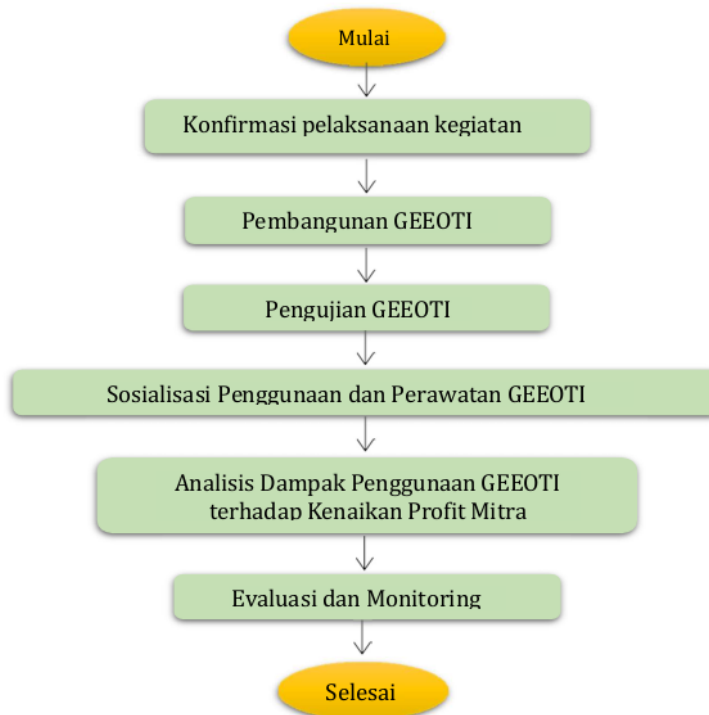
Mulai

Konfirmasi pelaksanaan kegiatan

Pembangunan GEEOTI

Pengujian GEEOTI

Sosialisasi Penggunaan dan Perawatan GEEOTI

Analisis Dampak Penggunaan GEEOTI terhadap Kenaikan Profit Mitra

Evaluasi dan Monitoring

Selesai